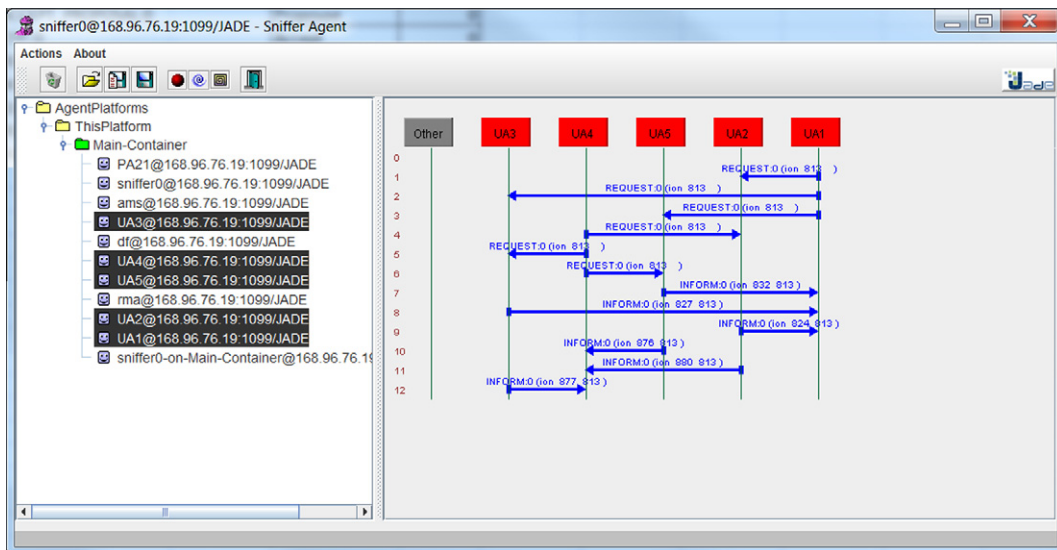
sniffer0@168.96.76.19:1099/JADE - Sniffer Agent

Actions About

AgentPlatforms
ThisPlatform
Main-Container
PA21@168.96.76.19:1099/JADE
sniffer0@168.96.76.19:1099/JADE
ams@168.96.76.19:1099/JADE
UA3@168.96.76.19:1099/JADE
df@168.96.76.19:1099/JADE
UA4@168.96.76.19:1099/JADE
UA5@168.96.76.19:1099/JADE
rma@168.96.76.19:1099/JADE
UA2@168.96.76.19:1099/JADE
UA1@168.96.76.19:1099/JADE
sniffer0-on-Main-Container@168.96.76.19

Other UA3 UA4 UA5 UA2 UA1

0
1 REQUEST:0 (ion 813 )
2 REQUEST:0 (ion 813 )
3 REQUEST:0 (ion 813 )
4 REQUEST:0 (ion 813 )
5 REQUEST:0 (ion 813 )
6 REQUEST:0 (ion 813 )
7 INFORM:0 (ion 832 813 )
8 INFORM:0 (ion 827 813 )
9 INFORM:0 (ion 824 813 )
10 INFORM:0 (ion 876 813 )
11 INFORM:0 (ion 880 813 )
12 INFORM:0 (ion 877 813 )